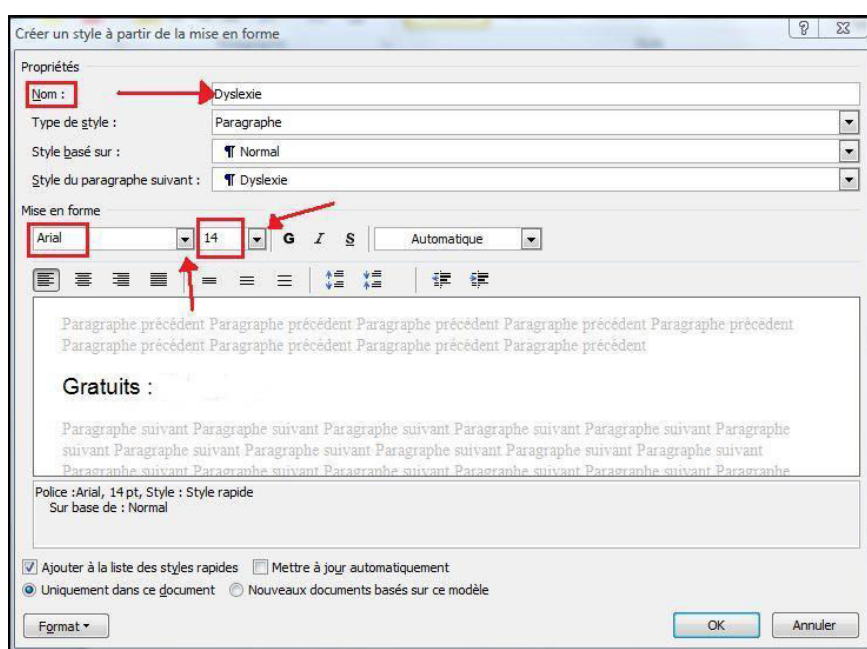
Créer un style à partir de la mise en forme

? ☒

Propriétés

Nom : Dyslexie

Type de style : Paragraphe

Style basé sur : ¶ Normal

Style du paragraphe suivant : ¶ Dyslexie

Mise en forme

Arial 14 G I S Automatique

Paragraphe précédent Paragraphe précédent Paragraphe précédent Paragraphe précédent Paragraphe précédent Paragraphe précédent Paragraphe précédent Paragraphe précédent Paragraphe précédent

Gratuits :

Paragraphe suivant Paragraphe suivant Paragraphe suivant Paragraphe suivant Paragraphe suivant Paragraphe suivant Paragraphe suivant Paragraphe suivant Paragraphe suivant Paragraphe suivant Paragraphe suivant Paragraphe suivant Paragraphe suivant Paragraphe suivant Paragraphe suivant Paragraphe

Police :Arial, 14 pt, Style : Style rapide
Sur base de : Normal

Ajouter à la liste des styles rapides Mettre à jour automatiquement

Uniquement dans ce document Nouveaux documents basés sur ce modèle

Format ▾ OK Annuler